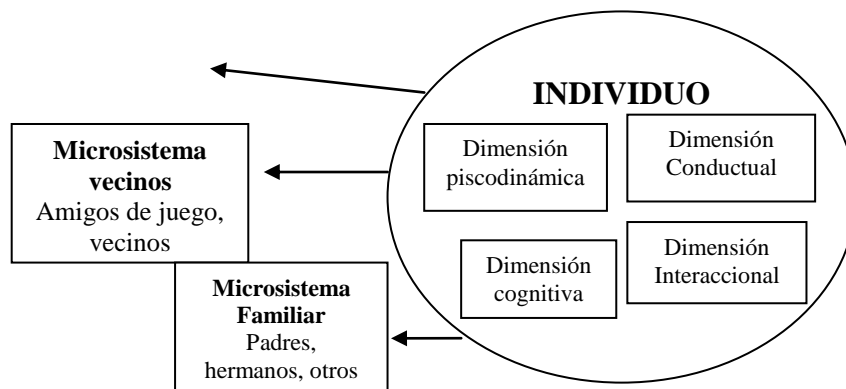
INDIVIDUO

Dimensión piscodinámica

Dimensión Conductual

Dimensión cognitiva

Dimensión Interaccional

**Microsistema vecinos**
Amigos de juego, vecinos

**Microsistema Familiar**
Padres, hermanos, otros